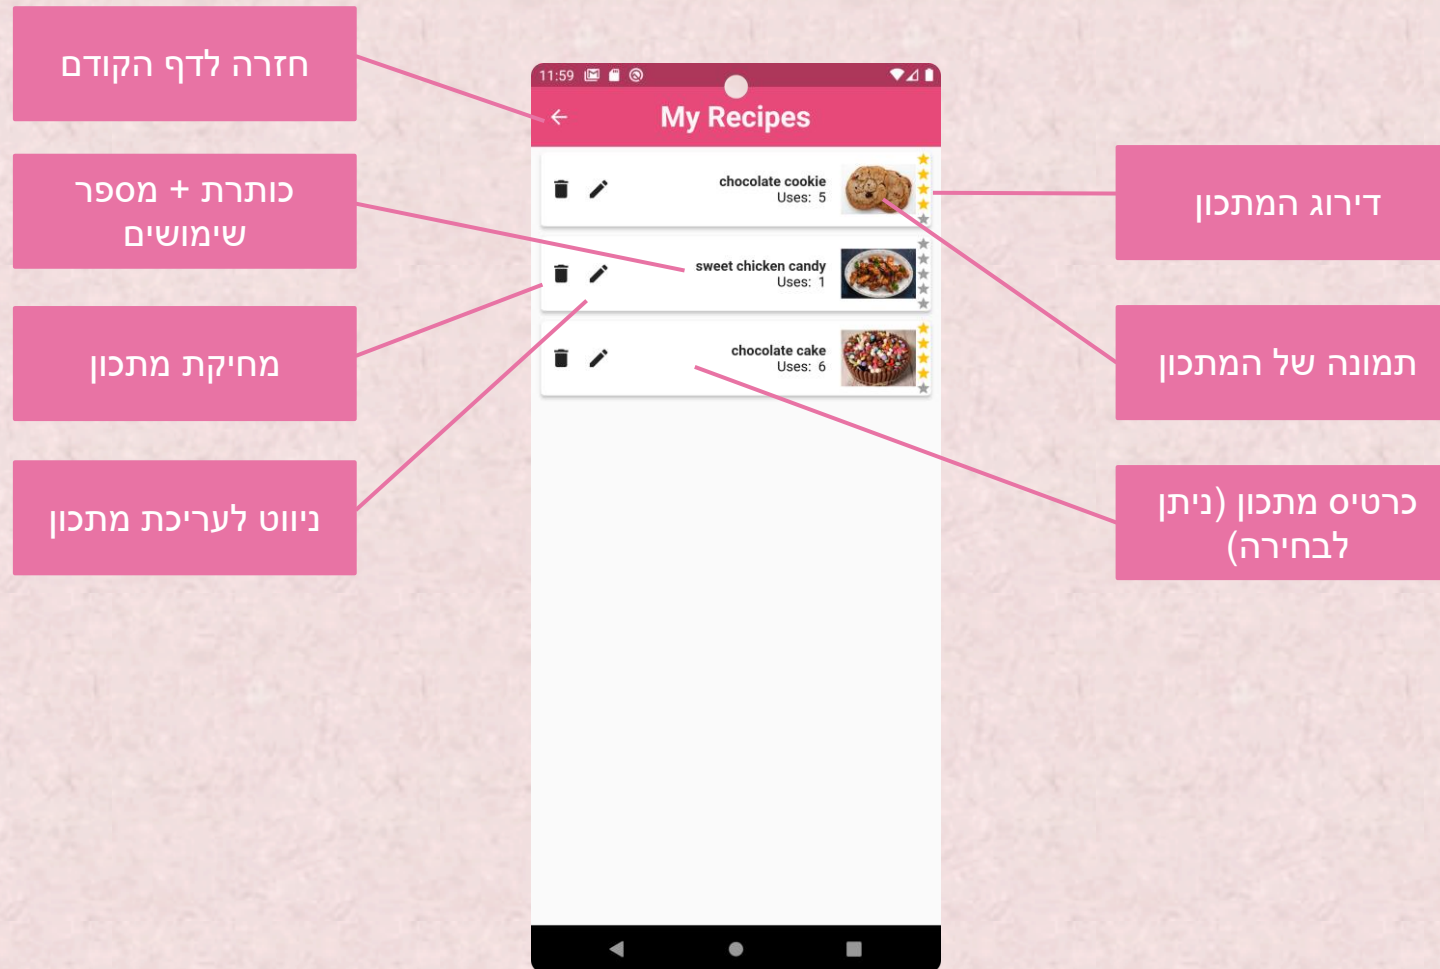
חזרה לדף הקודם

כותרת + מספר שימושים

מחיקת מתכון

ניווט לעריכת מתכון

11:59

My Recipes

chocolate cookie
Uses: 5

sweet chicken candy
Uses: 1

chocolate cake
Uses: 6

דירוג המתכון

תמונה של המתכון

כרטיס מתכון (ניתן לבחירה)